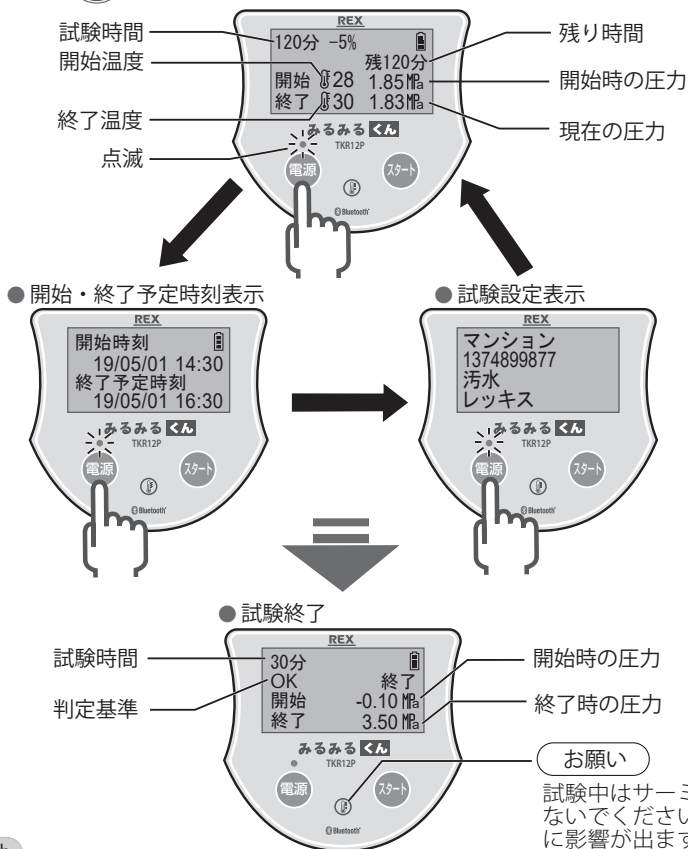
試験時間
開始温度
終了温度
点滅
REX
120分 -5%
残120分
開始 28 1.85MPa
終了 30 1.83MPa
みるみるくん
TKR12P
電源
スタート
Bluetooth
残り時間
開始時の圧力
現在の圧力

● 開始・終了予定時刻表示
REX
開始時刻
19/05/01 14:30
終了予定時刻
19/05/01 16:30
みるみるくん
TKR12P
電源
スタート
Bluetooth

● 試験設定表示
REX
マンション
1374899877
汚水
レッキス
みるみるくん
TKR12P
電源
スタート
Bluetooth

● 試験終了
試験時間
判定基準
REX
30分
OK 終了
開始 -0.10 MPa
終了 3.50 MPa
みるみるくん
TKR12P
電源
スタート
Bluetooth
開始時の圧力
終了時の圧力
お願い
試験中はサーミ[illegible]
ないでください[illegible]
に影響が出ます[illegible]